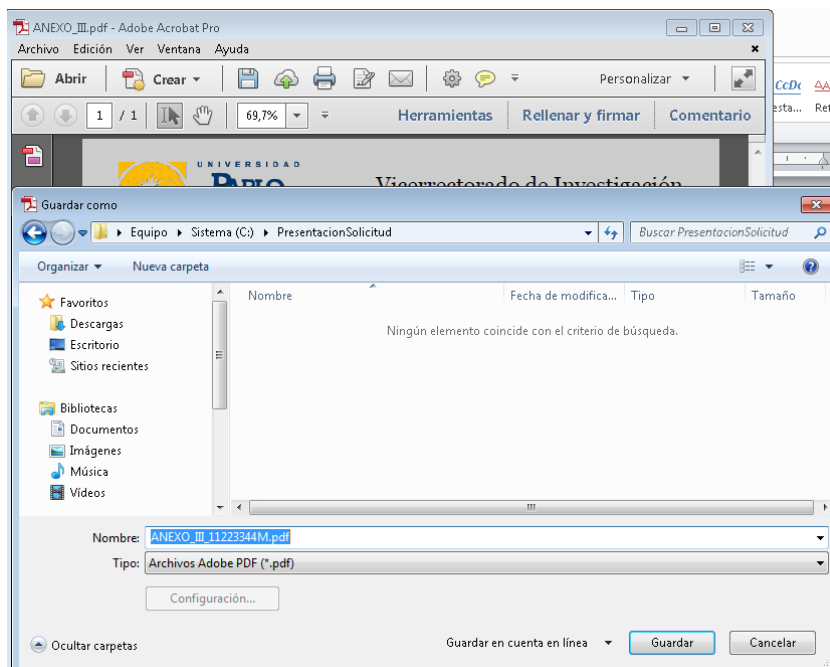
ANEXO_III.pdf - Adobe Acrobat Pro
Archivo Edición Ver Ventana Ayuda
Abrir Crear Personalizar
1 / 1 69,7% Herramientas Rellenar y firmar Comentario
UNIVERSIDAD
Vicerrectorado de Investigación
Guardar como
Equipo ▸ Sistema (C:) ▸ PresentacionSolicitud
Buscar PresentacionSolicitud
Organizar ▾ Nueva carpeta
Favoritos
Descargas
Escritorio
Sitios recientes
Bibliotecas
Documentos
Imágenes
Música
Vídeos
Nombre Fecha de modifica... Tipo Tamaño
Ningún elemento coincide con el criterio de búsqueda.
Nombre: ANEXO_III_11223344M.pdf
Tipo: Archivos Adobe PDF (*.pdf)
Configuración...
Ocultar carpetas
Guardar en cuenta en línea
Guardar
Cancelar
AaBbCcDc
esta...
Ret